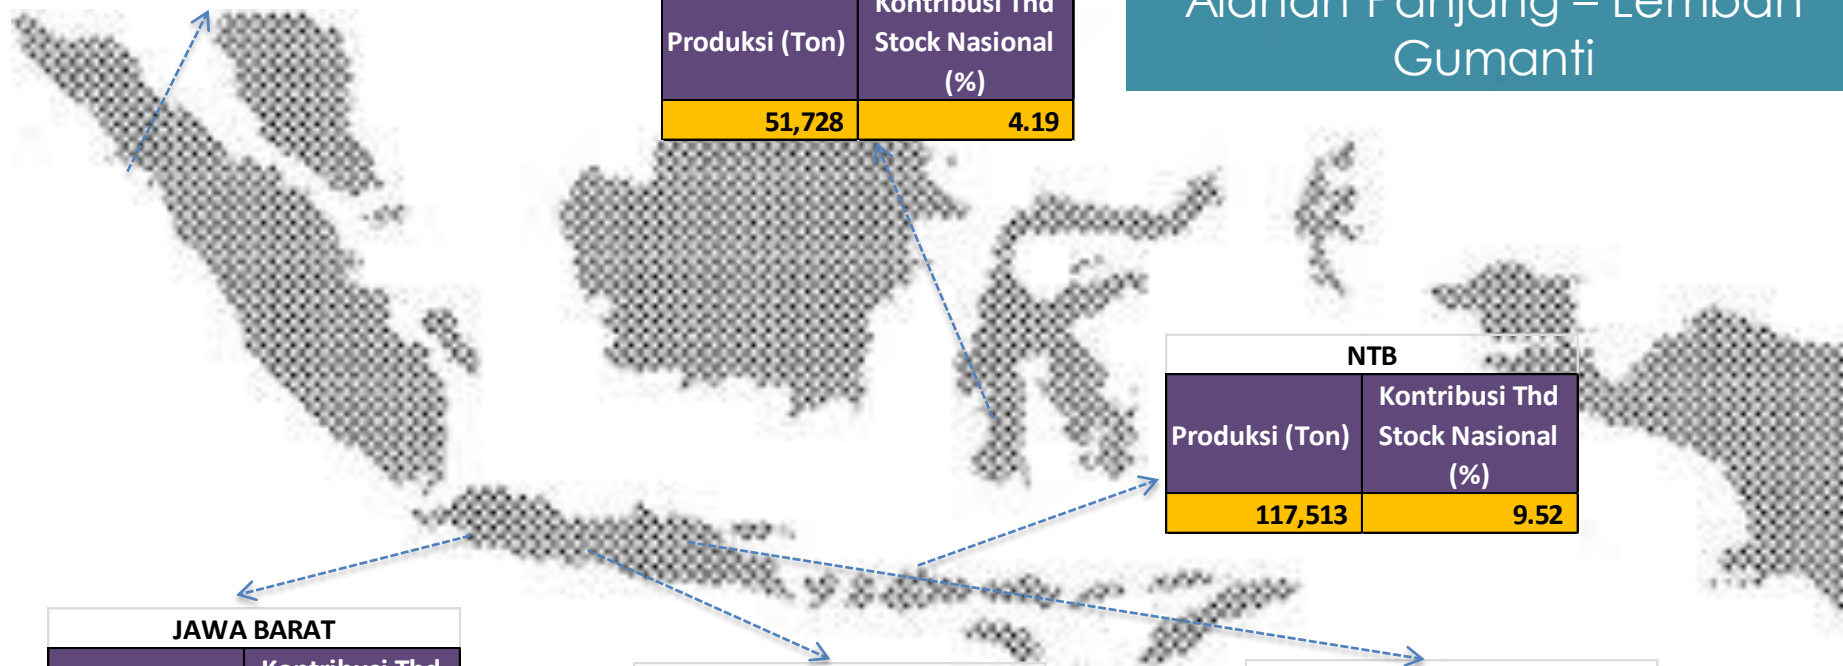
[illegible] Panjang – Lembah Gumanti

| Produksi (Ton) | Kontribusi Thd Stock Nasional (%) |
|---|---|
| 51,728 | 4.19 |

NTB

| Produksi (Ton) | Kontribusi Thd Stock Nasional (%) |
|---|---|
| 117,513 | 9.52 |

JAWA BARAT

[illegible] Kontribusi Thd